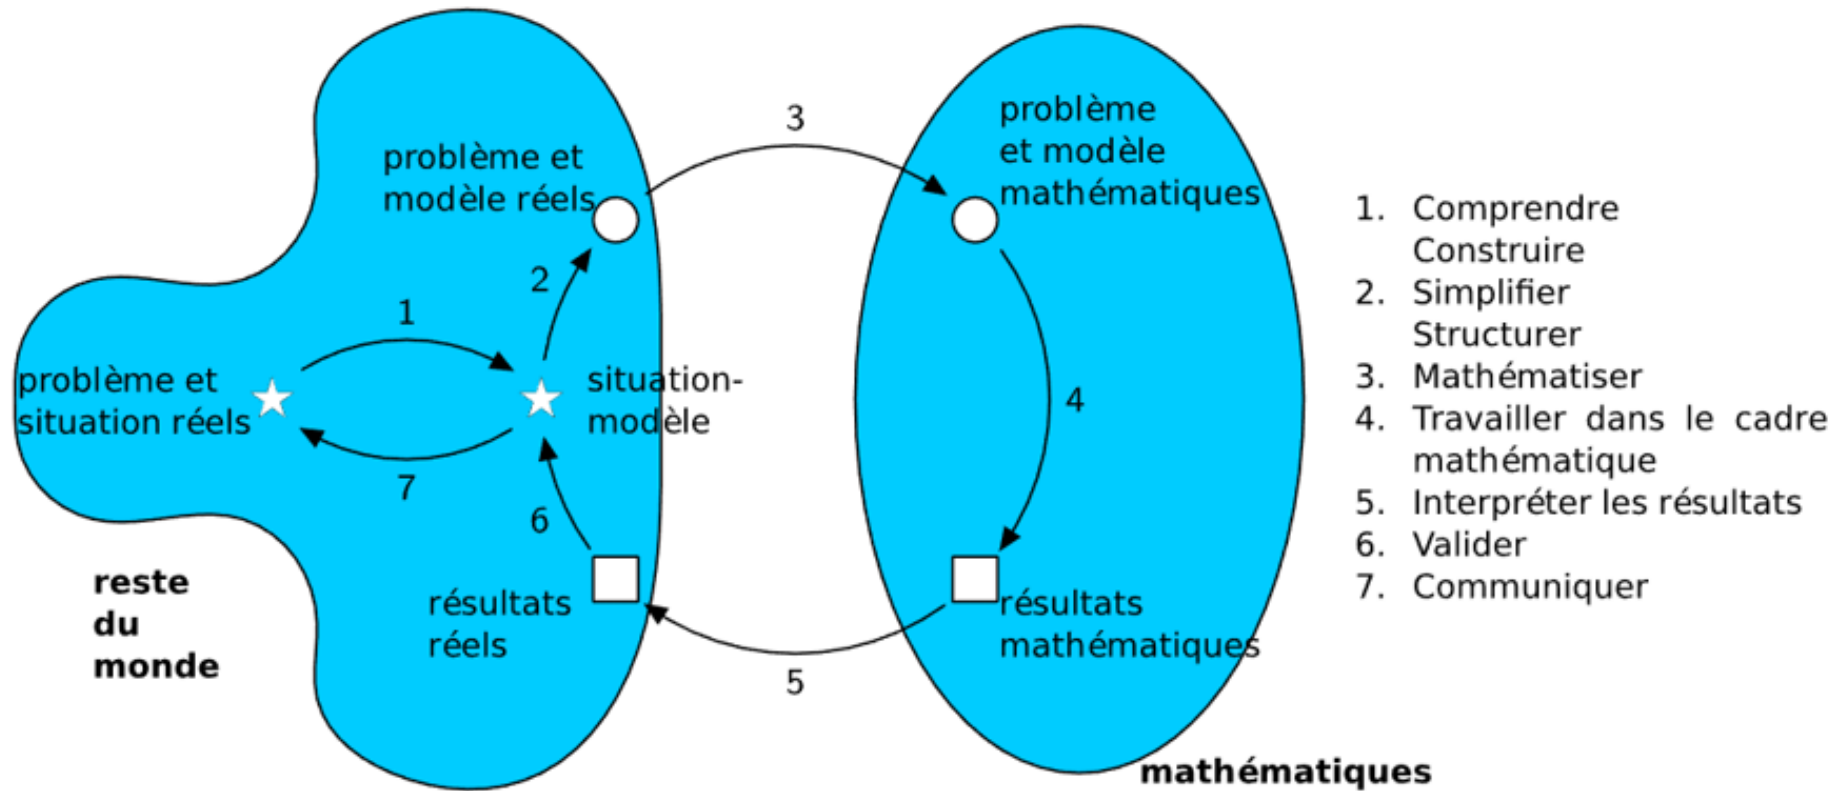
3

problème et modèle réels

problème et modèle mathématiques

2

1

problème et situation réels

situation-modèle

4

7

6

reste du monde

résultats réels

résultats mathématiques

5

mathématiques

1. Comprendre Construire
2. Simplifier Structurer
3. Mathématiser
4. Travailler dans le cadre mathématique
5. Interpréter les résultats
6. Valider
7. Communiquer